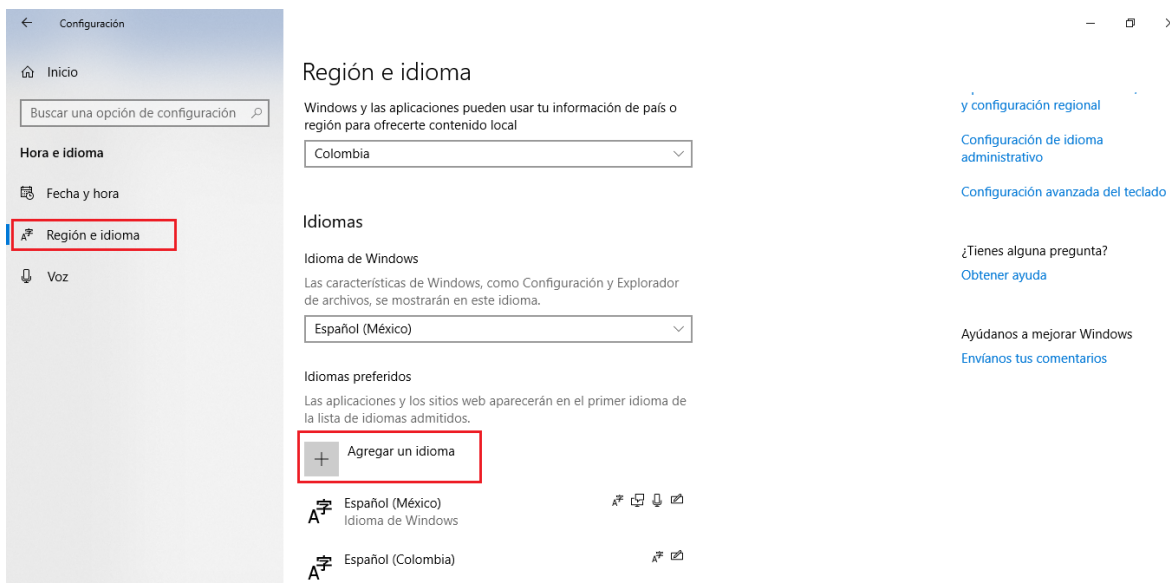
Configuración

Inicio

Buscar una opción de configuración

Hora e idioma

Fecha y hora

Región e idioma

Voz

Región e idioma

Windows y las aplicaciones pueden usar tu información de país o región para ofrecerte contenido local

Colombia

Idiomas

Idioma de Windows

Las características de Windows, como Configuración y Explorador de archivos, se mostrarán en este idioma.

Español (México)

Idiomas preferidos

Las aplicaciones y los sitios web aparecerán en el primer idioma de la lista de idiomas admitidos.

Agregar un idioma

Español (México)
Idioma de Windows

Español (Colombia)

y configuración regional

Configuración de idioma administrativo

Configuración avanzada del teclado

¿Tienes alguna pregunta?

Obtener ayuda

Ayúdanos a mejorar Windows

Envíanos tus comentarios